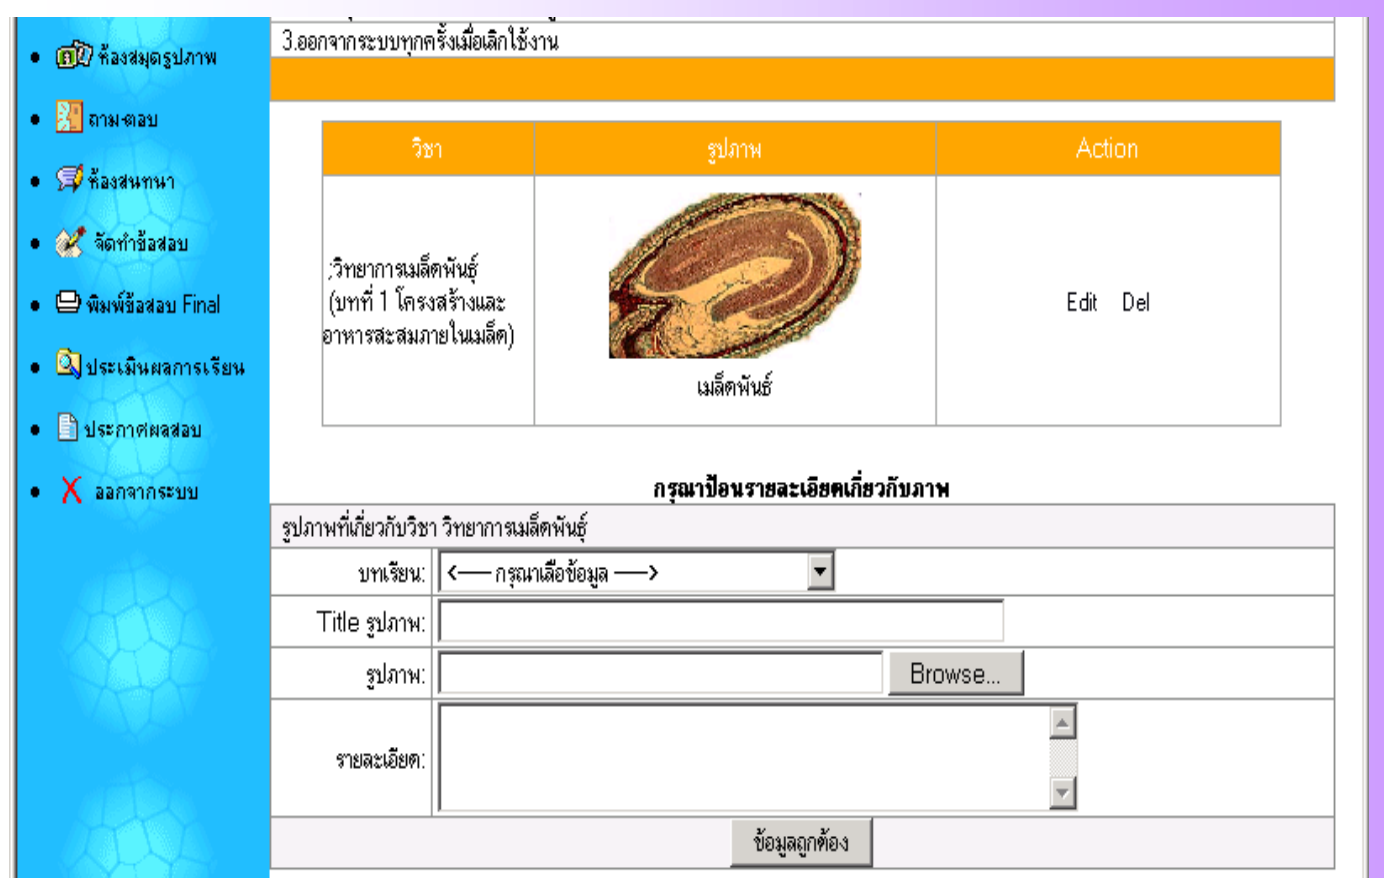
• ห้องสมุดรูปภาพ
• ถาม-ตอบ
• ห้องสนทนา
• จัดทำข้อสอบ
• พิมพ์ข้อสอบ Final
• ประเมินผลการเรียน
• ประกาศผลสอบ
• ออกจากระบบ

3.ออกจากระบบทุกครั้งเมื่อเลิกใช้งาน

| วิชา | รูปภาพ | Action |
|---|---|---|
| ;วิทยาการเมล็ดพันธุ์ (บทที่ 1 โครงสร้างและอาหารสะสมภายในเมล็ด) | เมล็ดพันธุ์ | Edit Del |

กรุณาป้อนรายละเอียดเกี่ยวกับภาพ

รูปภาพที่เกี่ยวกับวิชา วิทยาการเมล็ดพันธุ์

บทเรียน: <— กรุณาเลือกข้อมูล —>

Title รูปภาพ:

รูปภาพ: Browse...

รายละเอียด:

ข้อมูลถูกต้อง